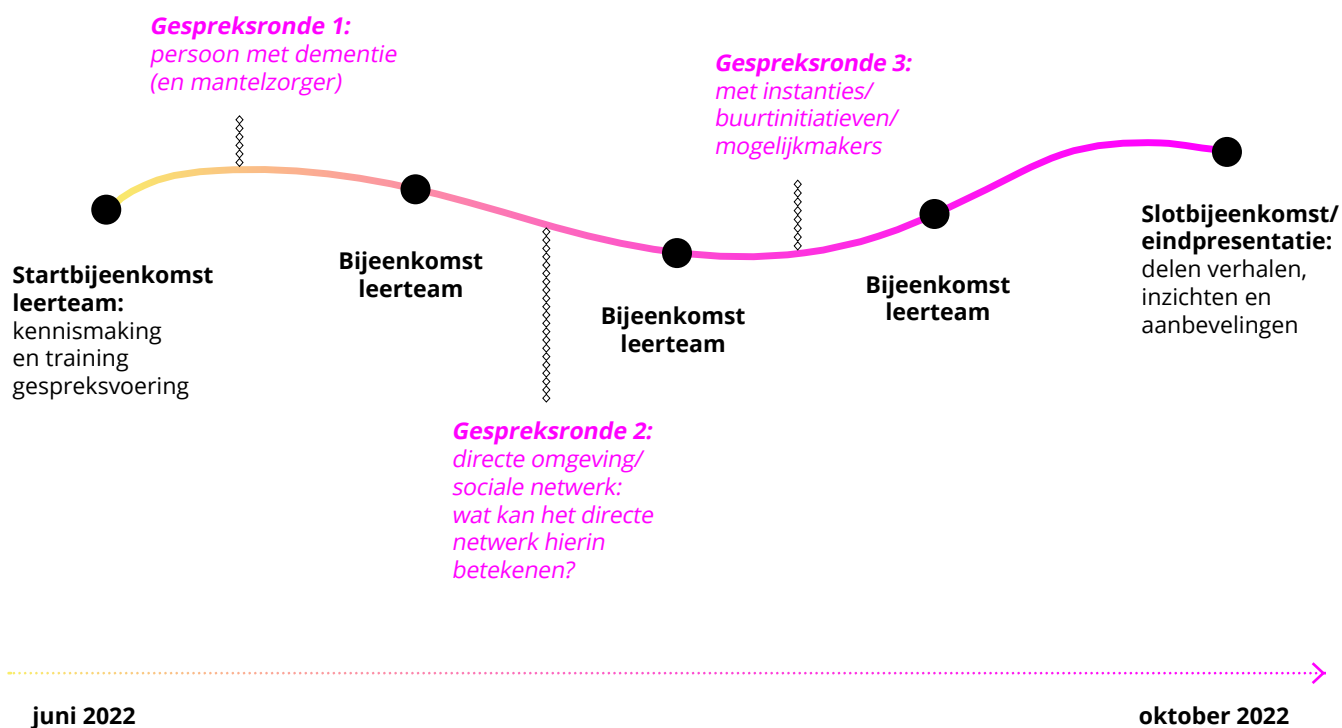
Gespreksronde 1:
persoon met dementie (en mantelzorger)

Gespreksronde 3:
met instanties/ buurtinitiatieven/ mogelijkmakers

Startbijeenkomst leerteam:
kennismaking en training gespreksvoering

Bijeenkomst leerteam

Bijeenkomst leerteam

Bijeenkomst leerteam

Slotbijeenkomst/ eindpresentatie:
delen verhalen, inzichten en aanbevelingen

Gespreksronde 2:
directe omgeving/ sociale netwerk: wat kan het directe netwerk hierin betekenen?

juni 2022

oktober 2022